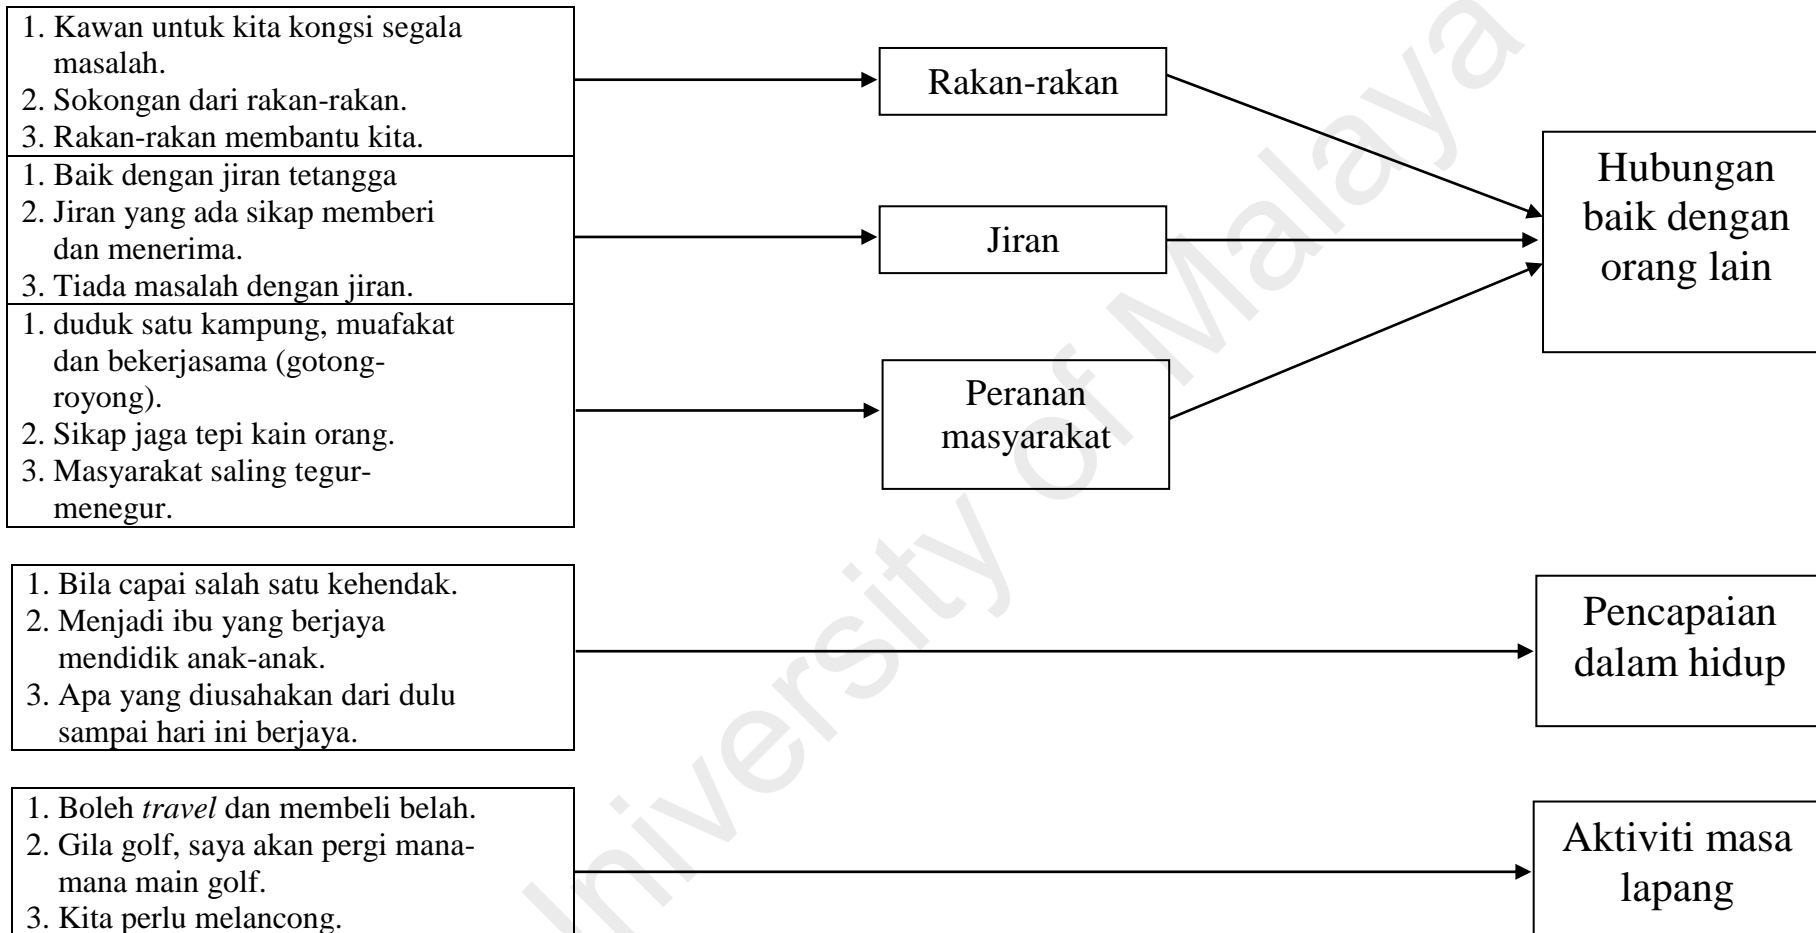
1. Kawan untuk kita kongsi segala masalah.
2. Sokongan dari rakan-rakan.
3. Rakan-rakan membantu kita.

Rakan-rakan

1. Baik dengan jiran tetangga
2. Jiran yang ada sikap memberi dan menerima.
3. Tiada masalah dengan jiran.

Jiran

1. duduk satu kampung, muafakat dan bekerjasama (gotong-royong).
2. Sikap jaga tepi kain orang.
3. Masyarakat saling tegur-menegur.

Peranan masyarakat

Hubungan baik dengan orang lain

1. Bila capai salah satu kehendak.
2. Menjadi ibu yang berjaya mendidik anak-anak.
3. Apa yang diusahakan dari dulu sampai hari ini berjaya.

Pencapaian dalam hidup

1. Boleh *travel* dan membeli belah.
2. Gila golf, saya akan pergi mana-mana main golf.
3. Kita perlu melancong.

Aktiviti masa lapang

University of Malaya